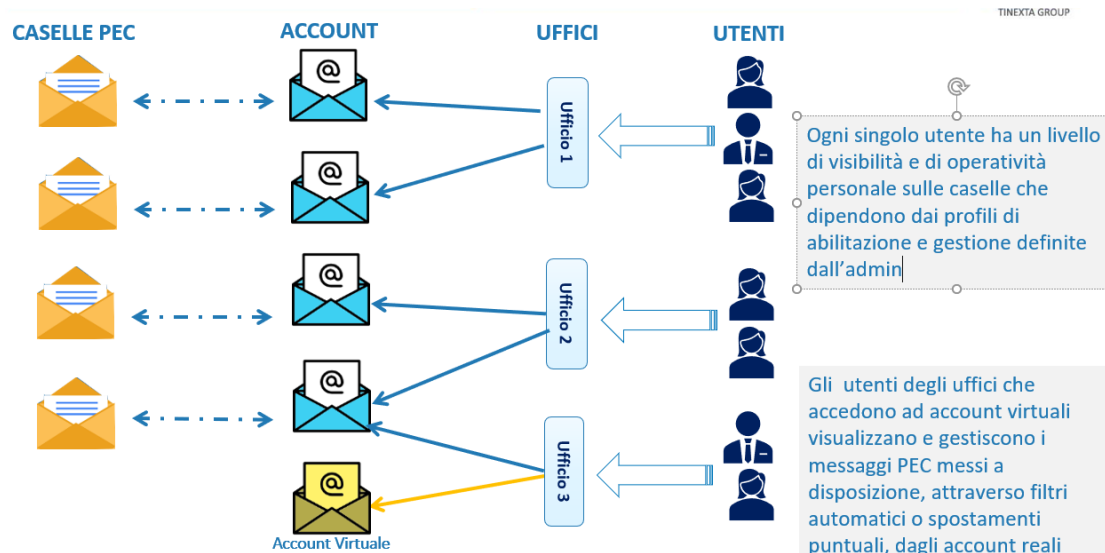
TINEXTA GROUP

CASELLE PEC

ACCOUNT

UFFICI

UTENTI

Ufficio 1

Ufficio 2

Ufficio 3

Account Virtuale

Ogni singolo utente ha un livello di visibilità e di operatività personale sulle caselle che dipendono dai profili di abilitazione e gestione definite dall'admin

Gli utenti degli uffici che accedono ad account virtuali visualizzano e gestiscono i messaggi PEC messi a disposizione, attraverso filtri automatici o spostamenti puntuali, dagli account reali